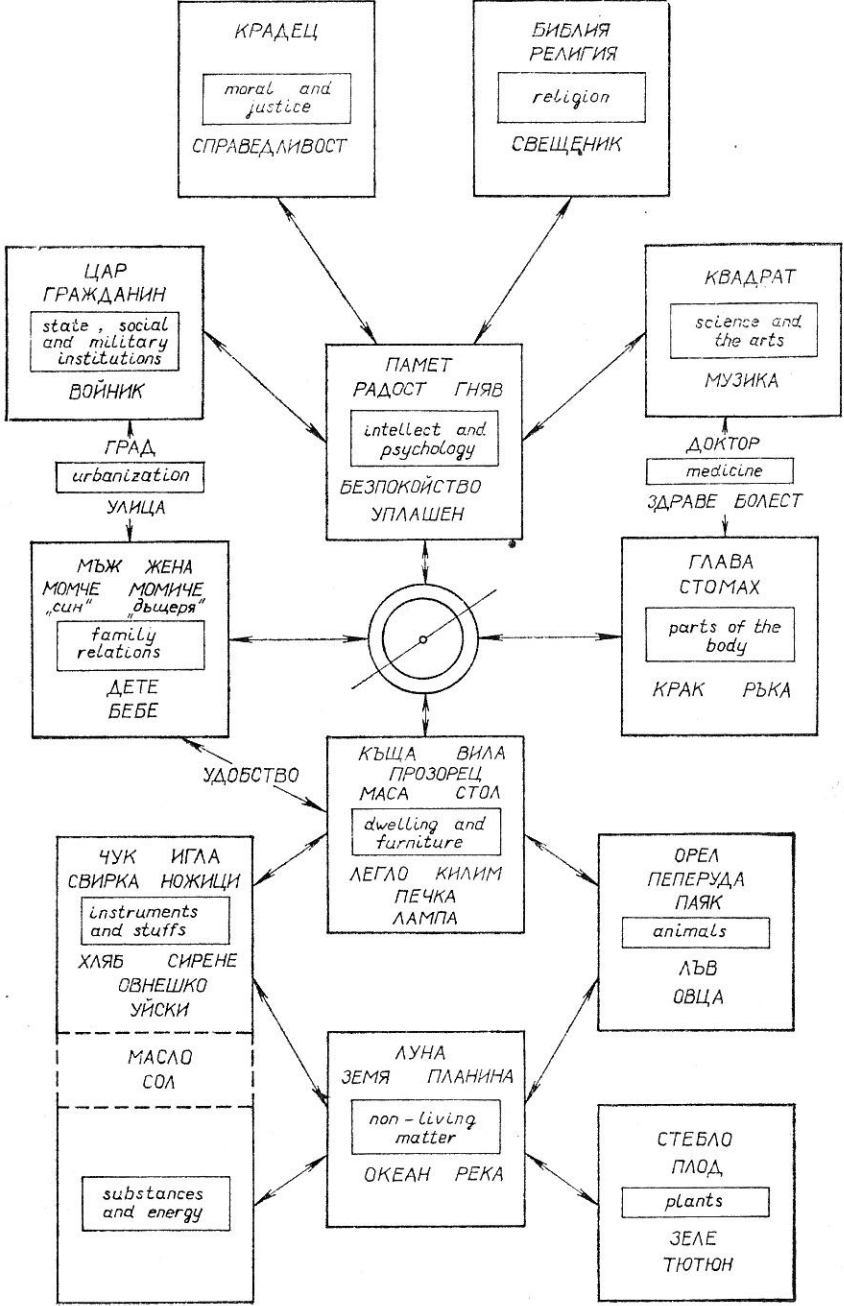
КРАДЕЦ
moral and justice
СПРАВЕДЛИВОСТ

БИБЛИЯ
РЕЛИГИЯ
religion
СВЕЩЕНИК

ЦАР
ГРАЖДАНИН
state, social and military institutions
ВОЙНИК

КВАДРАТ
science and the arts
МУЗИКА

ПАМЕТ
РАДОСТ ГНЯВ
intellect and psychology
БЕЗПОКОЙСТВО
УПЛАШЕН

ГРАД
urbanization
УЛИЦА

ДОКТОР
medicine
ЗДРАВЕ БОЛЕСТ

МЪЖ ЖЕНА
МОМЧЕ МОМИЧЕ
„син" „дъщеря"
family relations
ДЕТЕ
БЕБЕ

ГЛАВА
СТОМАХ
parts of the body
КРАК РЪКА

УДОБСТВО

КЪЩА ВИЛА
ПРОЗОРЕЦ
МАСА СТОЛ
dwelling and furniture
ЛЕГЛО КИЛИМ
ПЕЧКА
ЛАМПА

ЧУК ИГЛА
СВИРКА НОЖИЦИ
instruments and stuffs
ХЛЯБ СИРЕНЕ
ОВНЕШКО
УЙСКИ

ОРЕЛ
ПЕПЕРУДА
ПАЯК
animals
ЛЪВ
ОВЦА

МАСЛО
СОЛ

ЛУНА
ЗЕМЯ ПЛАНИНА
non-living matter
ОКЕАН РЕКА

substances and energy

СТЕБЛО
ПЛОД
plants
ЗЕЛЕ
ТЮТЮН